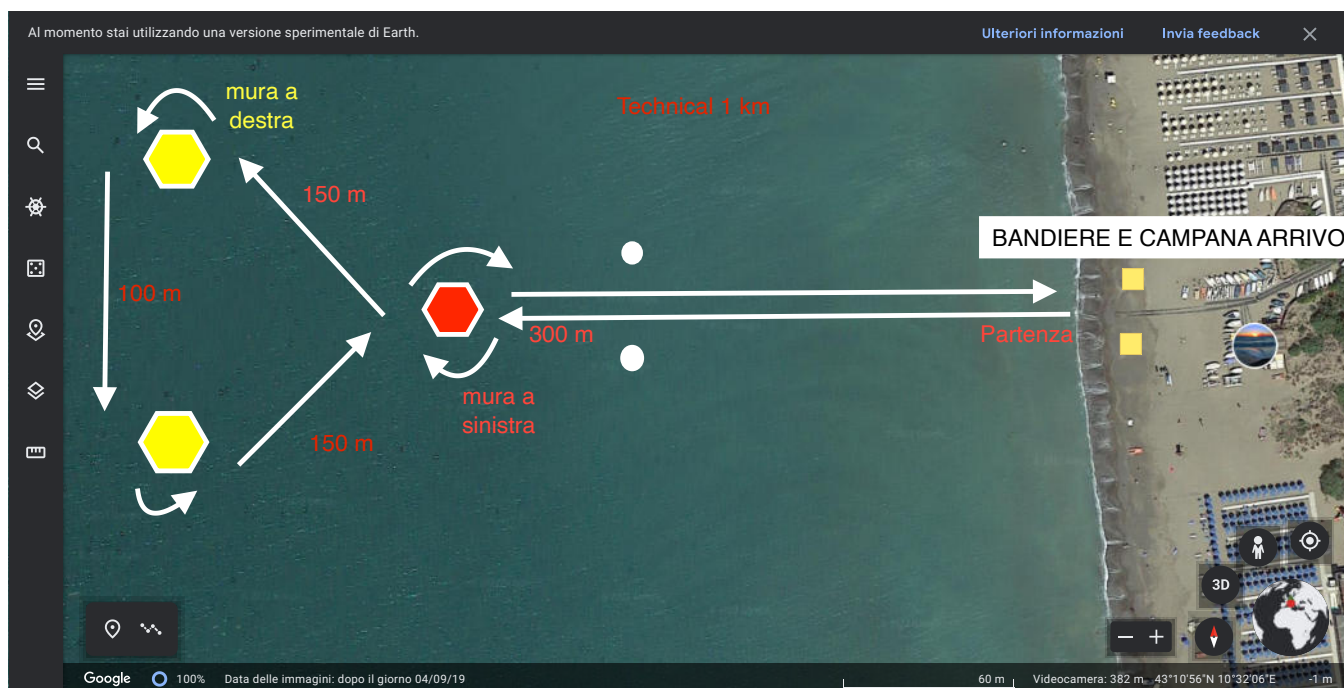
Al momento stai utilizzando una versione sperimentale di Earth.

Ulteriori informazioni

Invia feedback

mura a destra

Technical 1 km

150 m

BANDIERE E CAMPANA ARRIVO

100 m

300 m

Partenza

mura a sinistra

150 m

3D

Google

100%

Data delle immagini: dopo il giorno 04/09/19

60 m

Videocamera: 382 m 43°10'56"N 10°32'06"E -1 m